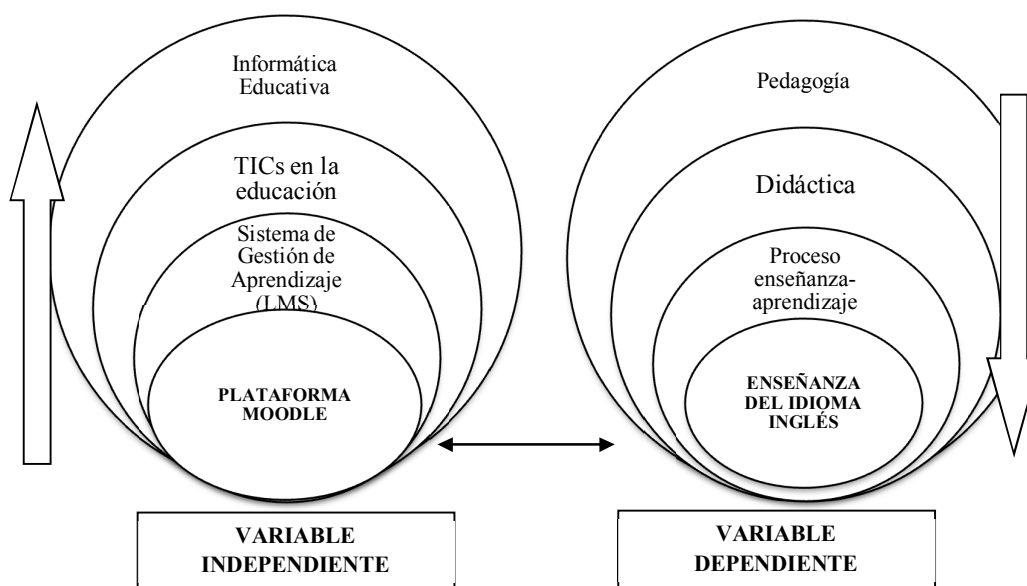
Informática Educativa

TICs en la educación

Sistema de Gestión de Aprendizaje (LMS)

PLATAFORMA MOODLE

VARIABLE INDEPENDIENTE

Pedagogía

Didáctica

Proceso enseñanza-aprendizaje

ENSEÑANZA DEL IDIOMA INGLÉS

VARIABLE DEPENDIENTE